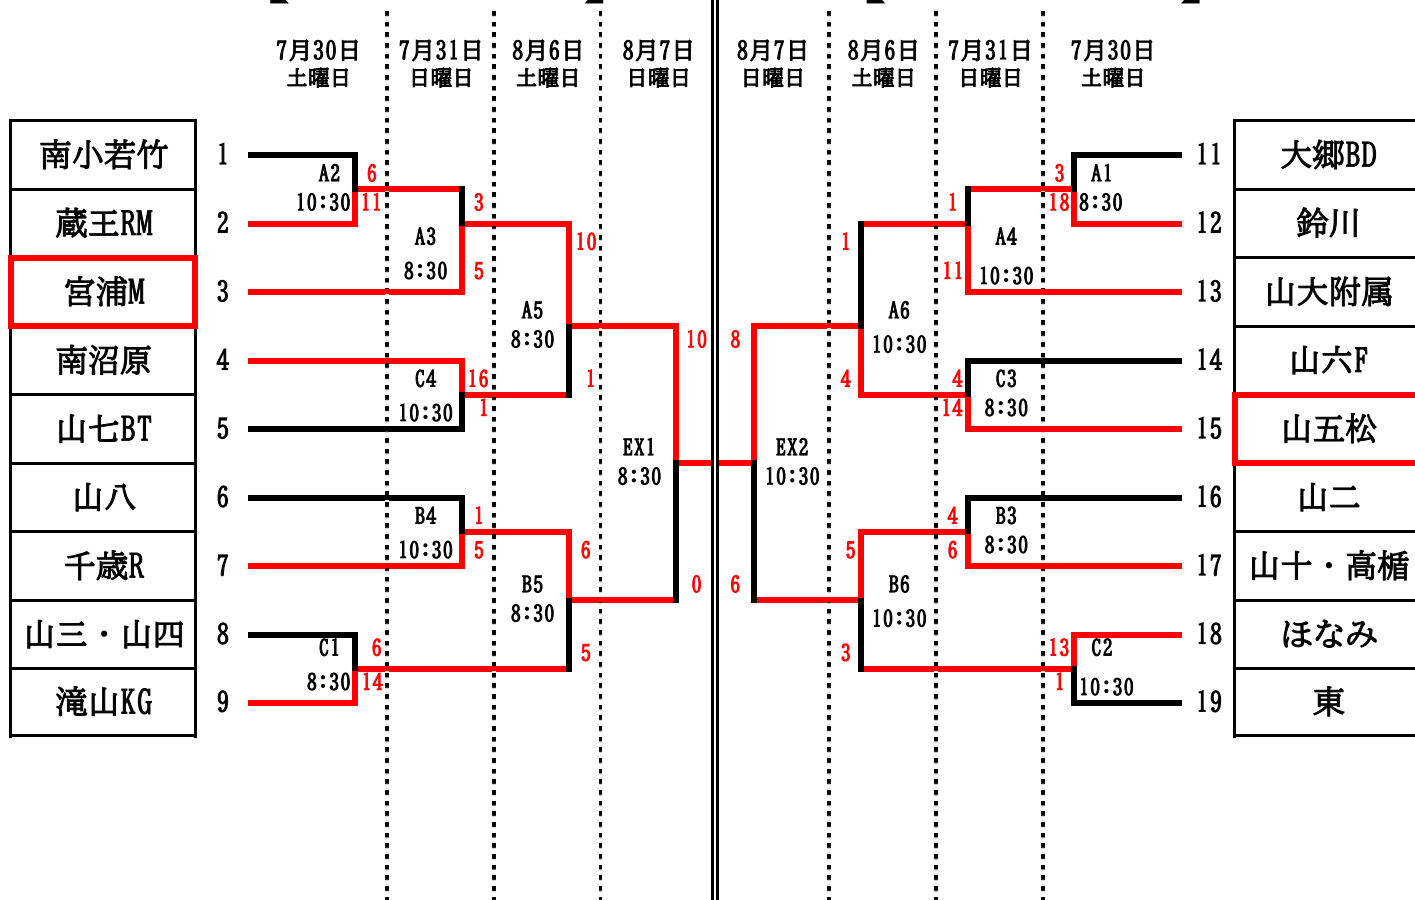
7月30日 土曜日
7月31日 日曜日
8月6日 土曜日
8月7日 日曜日
8月7日 日曜日
8月6日 土曜日
7月31日 日曜日
7月30日 土曜日

| 南小若竹 | 1 |
| 蔵王RM | 2 |
| 宮浦M | 3 |
| 南沼原 | 4 |
| 山七BT | 5 |
| 山八 | 6 |
| 千歳R | 7 |
| 山三・山四 | 8 |
| 滝山KG | 9 |

A2 10:30 6 11
A3 8:30 3 5
C4 10:30 16 1
A5 8:30 10 1
B4 10:30 1 5
B5 8:30 6 5
C1 8:30 6 14
EX1 8:30 10 0

EX2 10:30 8 6
A6 10:30 1 4
B6 10:30 5 3
A4 10:30 1 11
C3 8:30 4 14
B3 8:30 4 6
A1 8:30 3 18
C2 10:30 13 1

| 11 | 大郷BD |
| 12 | 鈴川 |
| 13 | 山大附属 |
| 14 | 山六F |
| 15 | 山五松 |
| 16 | 山二 |
| 17 | 山十・高楯 |
| 18 | ほなみ |
| 19 | 東 |